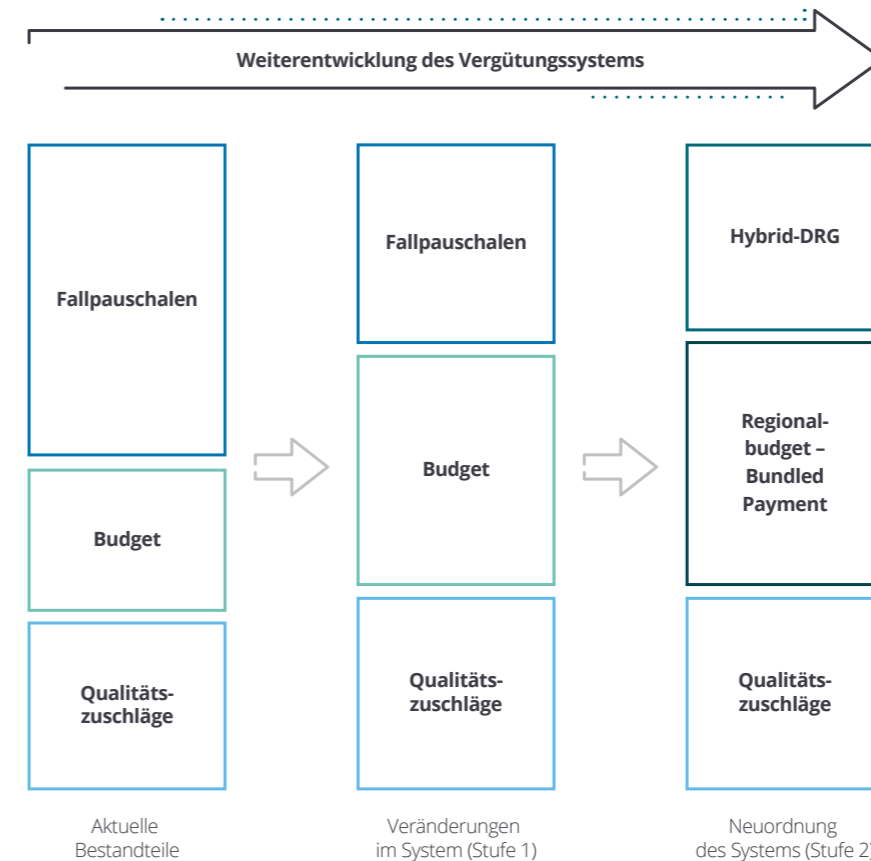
Weiterentwicklung des Vergütungssystems

Fallpauschalen

Budget

Qualitätszuschläge

Aktuelle Bestandteile

Fallpauschalen

Budget

Qualitätszuschläge

Veränderungen im System (Stufe 1)

Hybrid-DRG

Regionalbudget – Bundled Payment

Qualitätszuschläge

Neuordnung des Systems (Stufe 2)